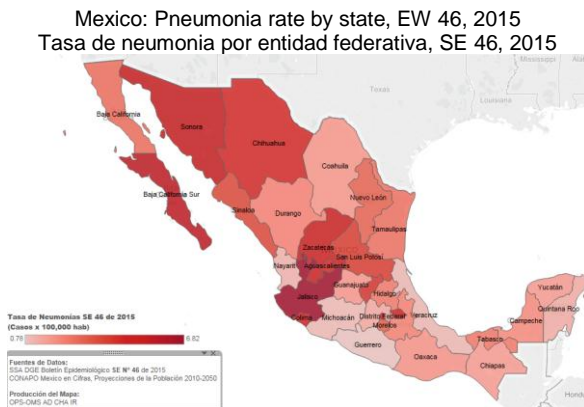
Mexico: Pneumonia rate by state, EW 46, 2015
Tasa de neumonia por entidad federativa, SE 46, 2015

Mississippi
Alabama
Texas
Louisiana
Baja California
Sonora
Chihuahua
Coahuila
Baja California Sur
Sinaloa
Durango
Nuevo León
Tamaulipas
Zacatecas
San Luis Potosí
Nayarit
Aguascalientes
Guanajuato
Querétaro
Hidalgo
Jalisco
Colima
Michoacán
Distrito Federal
Morelos
Veracruz
Guerrero
Oaxaca
Tabasco
Chiapas
Campeche
Yucatán
Quintana Roo

Tasa de Neumonías SE 46 de 2015
(Casos x 100,000 hab)
0.76
6.62

Fuentes de Datos:
SSA DGE Boletín Epidemiológico SE Nº 46 de 2015
CONAPO México en Cifras, Proyecciones de la Población 2010-2050

Producción del Mapa:
OPS-OMS AD CHA IR